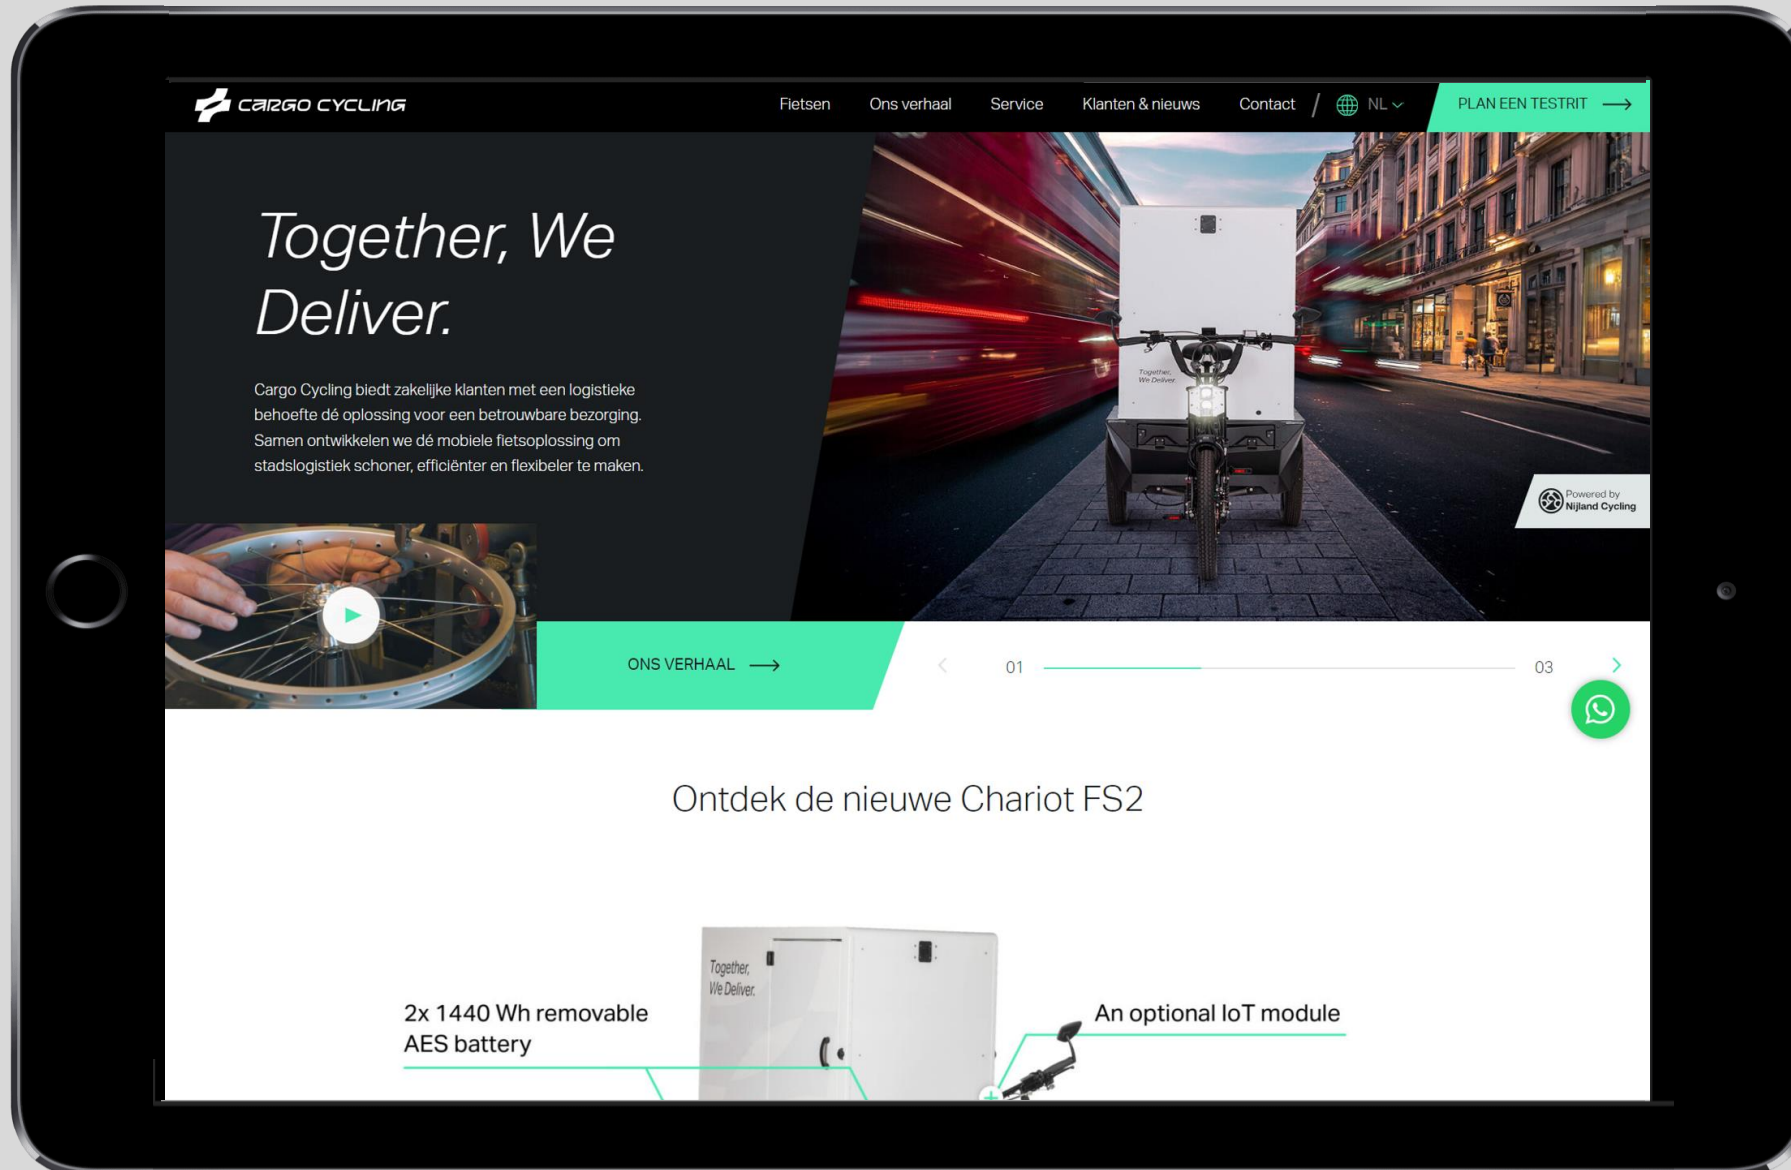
cargo cycling

Fietsen Ons verhaal Service Klanten & nieuws Contact / NL

PLAN EEN TESTRIT

Together, We Deliver.

Cargo Cycling biedt zakelijke klanten met een logistieke behoefte dé oplossing voor een betrouwbare bezorging. Samen ontwikkelen we dé mobiele fietsoplossing om stadslogistiek schoner, efficiënter en flexibeler te maken.

Together, We Deliver

Powered by Nijland Cycling

ONS VERHAAL

01

03

Ontdek de nieuwe Chariot FS2

Together, We Deliver.

2x 1440 Wh removable AES battery

An optional IoT module